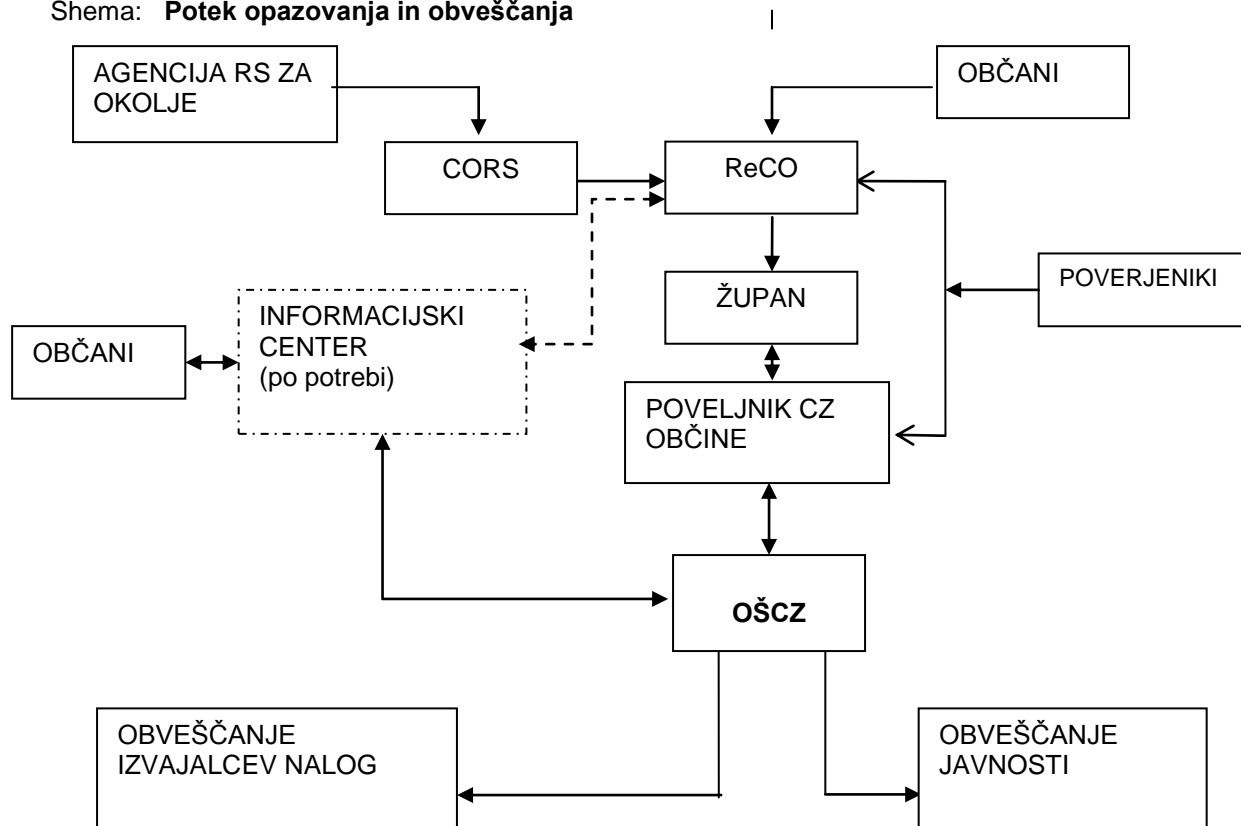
Shema: **Potek opazovanja in obveščanja**

AGENCIJA RS ZA OKOLJE

OBČANI

CORS

ReCO

POVERJENIKI

ŽUPAN

INFORMACIJSKI CENTER (po potrebi)

OBČANI

POVELJNIK CZ OBČINE

OŠCZ

OBVEŠČANJE IZVAJALCEV NALOG

OBVEŠČANJE JAVNOSTI